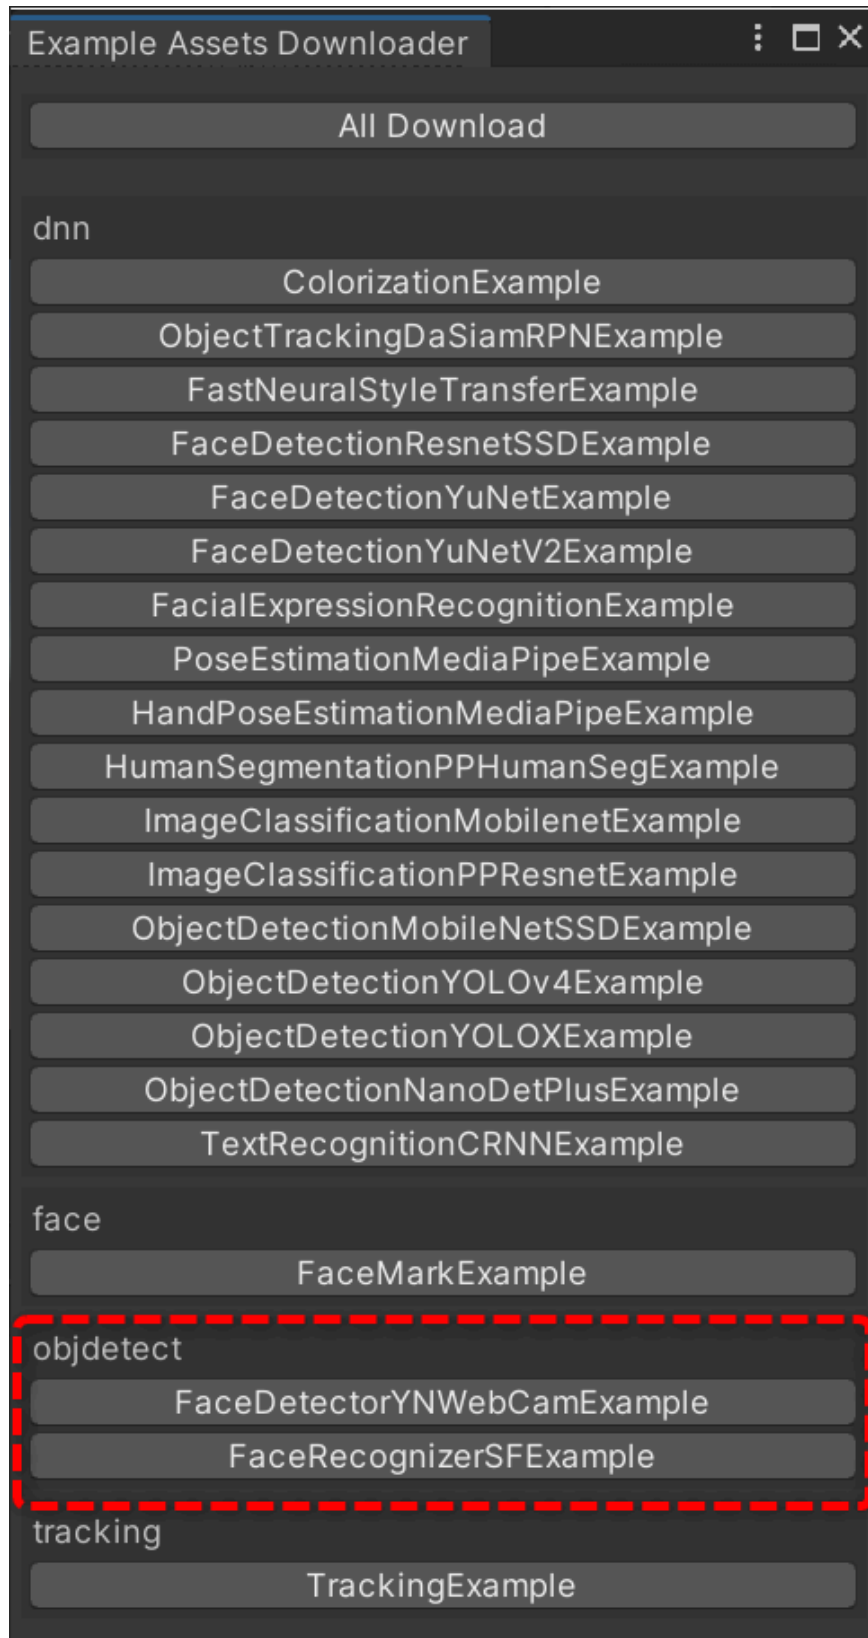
Example Assets Downloader

All Download

dnn

ColorizationExample

ObjectTrackingDaSiamRPNExample

FastNeuralStyleTransferExample

FaceDetectionResnetSSDExample

FaceDetectionYuNetExample

FaceDetectionYuNetV2Example

FacialExpressionRecognitionExample

PoseEstimationMediaPipeExample

HandPoseEstimationMediaPipeExample

HumanSegmentationPPHumanSegExample

ImageClassificationMobilenetExample

ImageClassificationPPResnetExample

ObjectDetectionMobileNetSSDExample

ObjectDetectionYOLOv4Example

ObjectDetectionYOLOXExample

ObjectDetectionNanoDetPlusExample

TextRecognitionCRNNExample

face

FaceMarkExample

objdetect

FaceDetectorYNWebCamExample

FaceRecognizerSFExample

tracking

TrackingExample